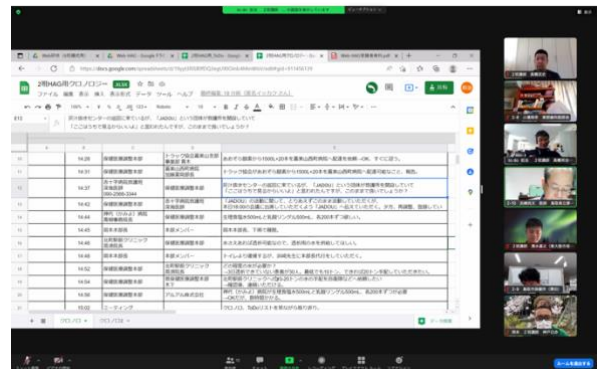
2月HAG用クロノロジー
ファイル 編集 表示 挿入 表示形式 データ ツール アドオン ヘルプ

E13

| | | | |
|---|---|---|---|
| 14:28 | 保健医療調整本部 | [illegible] | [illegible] |
| 14:31 | 保健医療調整本部 | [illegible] | トラック協会があずき苗族から1500L×20本を高津山西町病院へ配達を依頼。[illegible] |
| 14:37 | | 保健医療調整本部 | 若けゆ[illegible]センターの経理に来ているが、「JADOU」という団体が救護所を開設していて「ここはうちで見るからいいよ」と言われたんですが、このままで良いでしょうか？ |
| 14:42 | 保健医療調整本部 | | 「JADOU」の活動に関して、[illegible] |
| 14:44 | | 保健医療調整本部 | 在宅患者が500mL入院リンゲル500mL、各200本です届いた。 |
| 14:45 | 保健医療調整本部 | 本部メンバー | 岡本本部長、下肢で離脱。 |
| 14:48 | | 保健医療調整本部 | 本さんはわざ読み保健会室で、診断時の水を持参してほしい。 |
| 14:49 | 保健医療調整本部 | 本部メンバー | トイレより重篤ですが、診療所を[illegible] |
| 14:52 | 保健医療調整本部 | | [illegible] |
| 14:53 | 保健医療調整本部 | | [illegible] |
| 14:55 | 保健医療調整本部 | アルプル県次官 | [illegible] |
| 15:00 | リーディング | | クロノロ、To Doリストを早めから取り紙 |

クロノロ1 クロノロ2